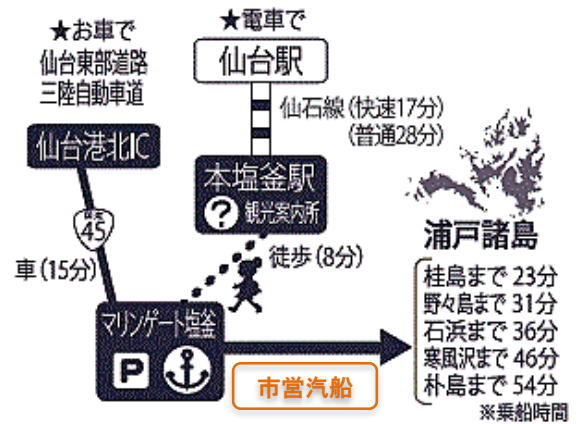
★お車で
仙台東部道路
三陸自動車道

★電車で
仙台駅

仙石線（快速17分）
（普通28分）

仙台港北IC

国道
45

本塩釜駅
観光案内所

徒歩（8分）

車（15分）

浦戸諸島

マリンゲート塩釜

P

市営汽船

桂島まで 23分
野々島まで 31分
石浜まで 36分
寒風沢まで 46分
朴島まで 54分
※乗船時間